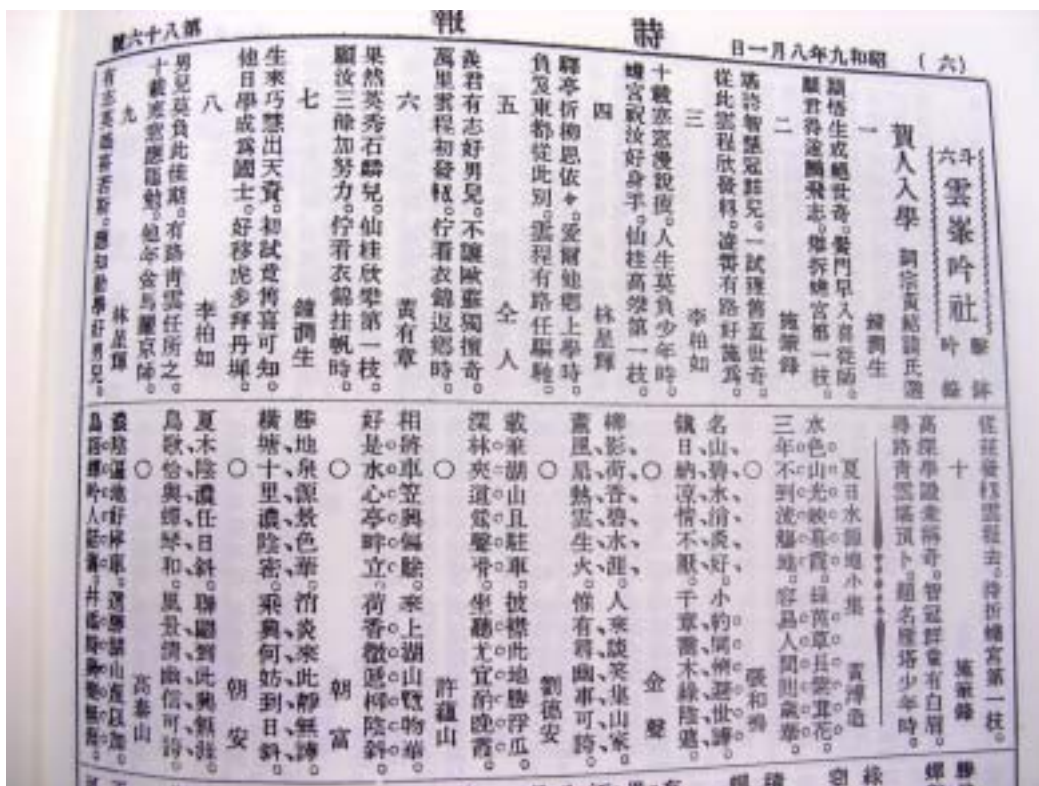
報 特
號六十八第 日一月八年九和昭 （六）

雲巣吟社 六十斗 駱鉢 吟餘

賀人入學 詞宗黃紹謨氏選

一 鍾潤生
穎悟生成絕世奇。黌門早入自從師。雛鵬得遂騰飛志。爭折蟾宮第一枝。

二 施蘊錄
聰明智慧冠群兒。一試獲售蓋世奇。從此雲程欣發軔。遠觀有路好施爲。

三 李柏如
十載寒窗漫說復。人生莫負少年時。蟾宮敲汝好身手。仙桂高攀第一枝。

四 林星輝
驛亭折柳思依依。愛爾辭鄉上學時。負笈東都從此別。雲程有路任驅馳。

五 仝人
羨君有志好男兒。不讓歐亞獨擅奇。萬里雲程初發軔。佇看衣錦返鄉時。

六 黃有章
果然英秀石麟兒。仙桂欣攀第一枝。願汝三餘加努力。佇看衣錦掛帆時。

七 鍾潤生
生來巧慧出天資。初試登科喜可知。他日學成爲國士。好移虎步拜丹墀。

八 李柏如
男兒莫負此芳期。有路青雲任所之。十載寒窗應記憶。他年金馬醉京師。

九 林星輝
有志英雄苦苦斯。應知勤學好男兒。

十 施蘊錄
征鞭發軔壯雲程去。攀折蟾宮第一枝。高標學識並稱奇。智冠群倫有白眉。得路青雲隨頂上。題名雁塔少年時。

夏日水源地小集 黃傳逸
○ 張和壽
水色、山光、映草霞。且無、芳草、且無花。三年、不到、流觴地。容易人間闌晚霞。
○
名山、勝水、捨、炎、好、小約、閒、悄、避世譁。鎮日、納涼、情不厭。千章、喬木、綠陰遮。
○ 金聲
樹影、荷香、碧水涯。人來、談笑、集山家。畫風、扇熱、雲生火。惟有潺潺、幽事可誇。
○ 劉德安
載筆、湖山、且駐車。披襟、此地勝浮瓜。深林、爽適、鶯聲滑。坐聽尤宜酌晚霞。
○ 許繼山
相攜、車笠、興偏賒。來上、湖山、覽物華。好是、水心亭畔立。荷香、微遞柳陰斜。
○ 朝富
勝地、泉源、景色華。消炎、來此靜無譁。橫塘、十里、濃陰密。乘興、何妨到日斜。
○ 朝安
夏木、陰濃、任日斜。聯翩、到此興無涯。鳥歌、恰與、蟬聲和。風景、清幽、信可誇。
○ 高泰山
雲樹、溪光、好棹車。遊踪、韻山龍且加。鳥語、蟬吟、人語靜。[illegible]